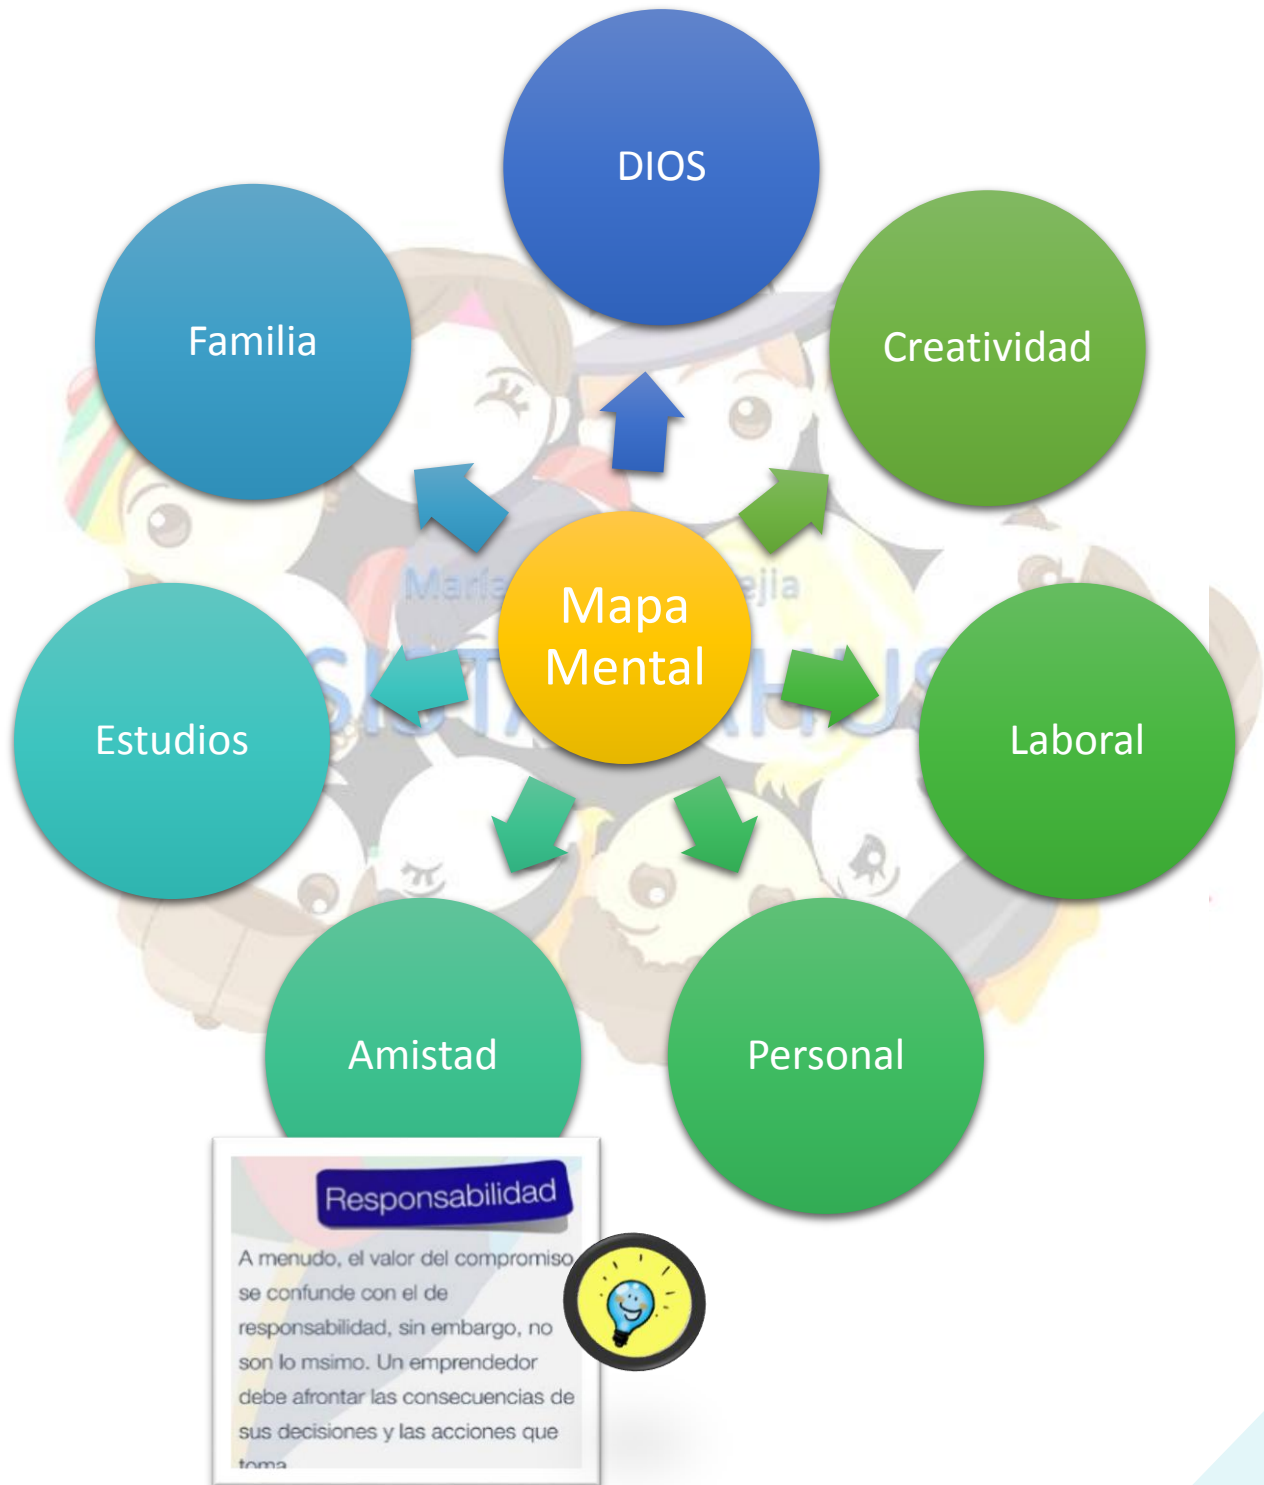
DIOS

Familia

Creatividad

Mapa Mental

Estudios

Laboral

Amistad

Personal

Responsabilidad

A menudo, el valor del compromiso se confunde con el de responsabilidad, sin embargo, no son lo msimo. Un emprendedor debe afrontar las consecuencias de sus decisiones y las acciones que toma